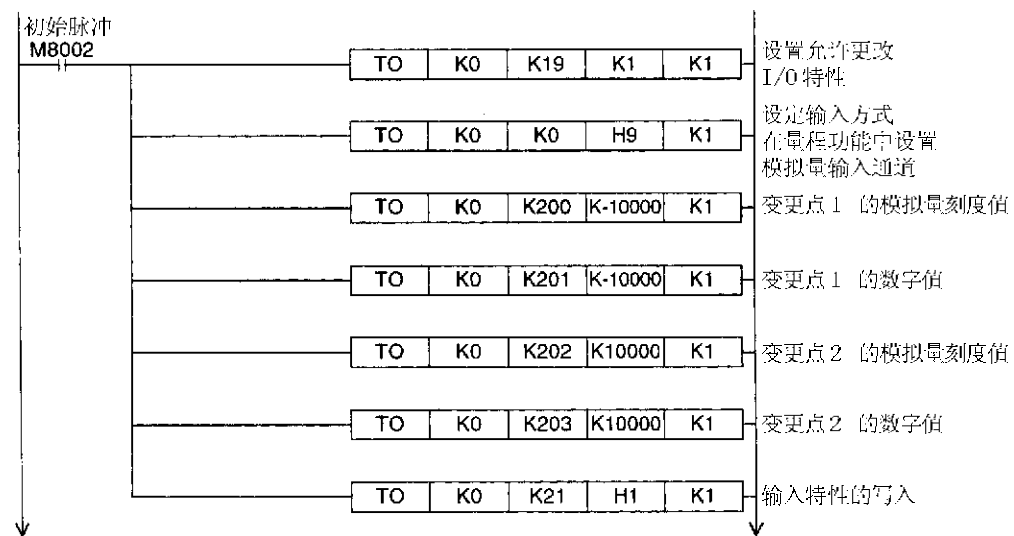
初始脉冲
M8002

| TO | K0 | K19 | K1 | K1 |
|---|---|---|---|---|

设置允许更改 I/O 特性

| TO | K0 | K0 | H9 | K1 |
|---|---|---|---|---|

设定输入方式 在量程功能中设置 模拟量输入通道

| TO | K0 | K200 | K-10000 | K1 |
|---|---|---|---|---|

变更点 1 的模拟量刻度值

| TO | K0 | K201 | K-10000 | K1 |
|---|---|---|---|---|

变更点 1 的数字值

| TO | K0 | K202 | K10000 | K1 |
|---|---|---|---|---|

变更点 2 的模拟量刻度值

| TO | K0 | K203 | K10000 | K1 |
|---|---|---|---|---|

变更点 2 的数字值

| TO | K0 | K21 | H1 | K1 |
|---|---|---|---|---|

输入特性的写入